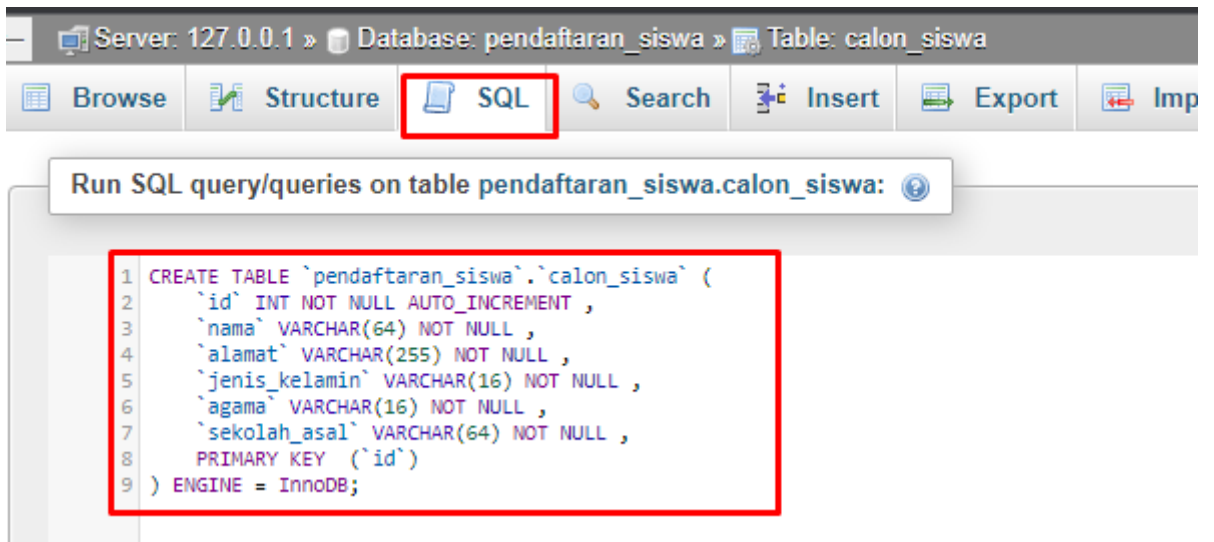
Server: 127.0.0.1 » Database: pendaftaran_siswa » Table: calon_siswa

Browse | Structure | SQL | Search | Insert | Export | Imp

Run SQL query/queries on table pendaftaran_siswa.calon_siswa:

1 CREATE TABLE `pendaftaran_siswa`.`calon_siswa` (
2 `id` INT NOT NULL AUTO_INCREMENT ,
3 `nama` VARCHAR(64) NOT NULL ,
4 `alamat` VARCHAR(255) NOT NULL ,
5 `jenis_kelamin` VARCHAR(16) NOT NULL ,
6 `agama` VARCHAR(16) NOT NULL ,
7 `sekolah_asal` VARCHAR(64) NOT NULL ,
8 PRIMARY KEY (`id`)
9 ) ENGINE = InnoDB;